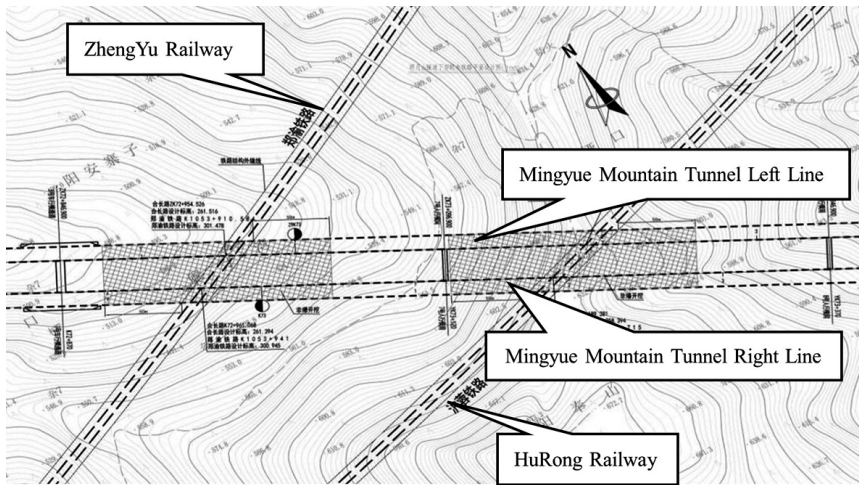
ZhengYu Railway

N

Mingyue Mountain Tunnel Left Line

郑渝铁路

阳安寨子

铁路结构外缘线

合长路ZK72+954.526
合长路设计标高：261.516
郑渝铁路K1053+910.5
郑渝铁路设计标高：301.478

ZK72

K73

Mingyue Mountain Tunnel Right Line

合长路K72+955.368
合长路设计标高：261.394
郑渝铁路K1052+941
郑渝铁路设计标高：300.945

沪蓉铁路

HuRong Railway